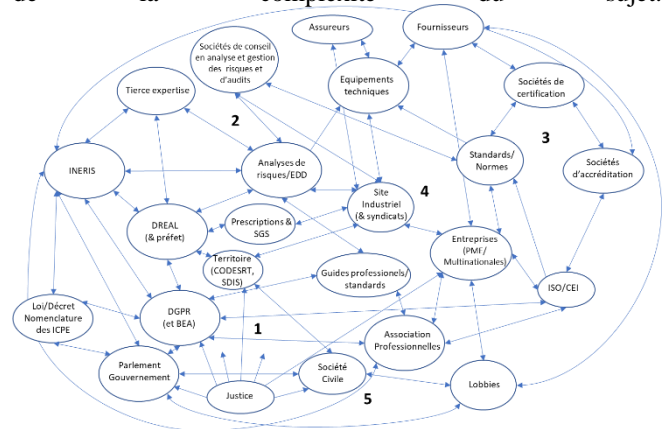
de la complexité du sujet

Assureurs

Fournisseurs

Sociétés de conseil en analyse et gestion des risques et d'audits

Equipements techniques

Sociétés de certification

Tierce expertise

2

3

Standards/ Normes

Sociétés d'accréditation

INERIS

Analyses de risques/EDD

Site Industriel (& syndicats)

4

DREAL (& préfet)

Prescriptions & SGS

Entreprises (PMF/ Multinationales)

Territoire (CODESRT, SDIS)

Guides professionels/ standards

ISO/CEI

Loi/Décret Nomenclature des ICPE

DGPR (et BEA)

1

Association Professionnelles

Parlement Gouvernement

Société Civile

Lobbies

Justice

5